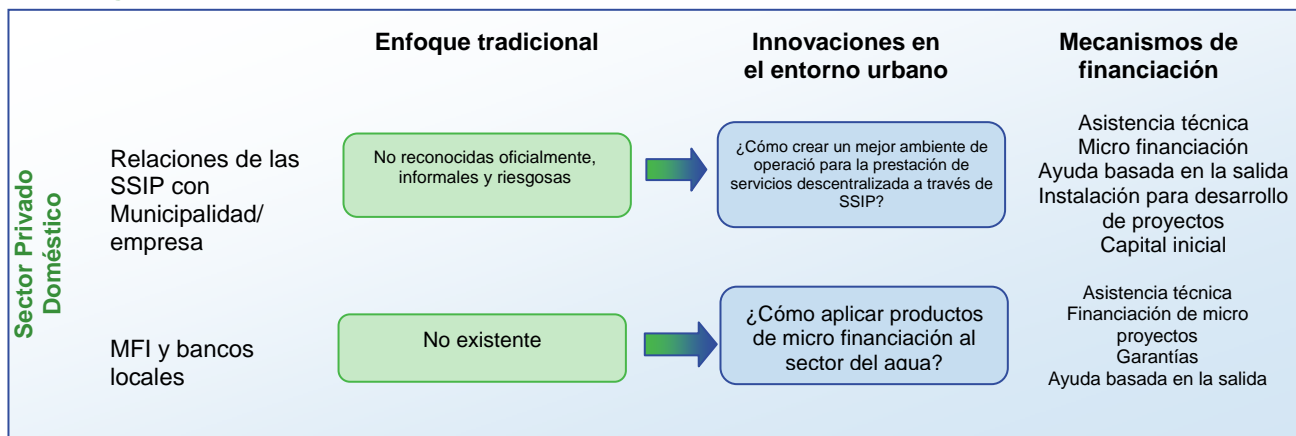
Sector Privado Doméstico

Enfoque tradicional

Innovaciones en el entorno urbano

Mecanismos de financiación

Relaciones de las SSIP con Municipalidad/ empresa

No reconocidas oficialmente, informales y riesgosas

¿Cómo crear un mejor ambiente de operació para la prestación de servicios descentralizada a través de SSIP?

Asistencia técnica
Micro financiación
Ayuda basada en la salida
Instalación para desarrollo de proyectos
Capital inicial

MFI y bancos locales

No existente

¿Cómo aplicar productos de micro financiación al sector del agua?

Asistencia técnica
Financiación de micro proyectos
Garantías
Ayuda basada en la salida